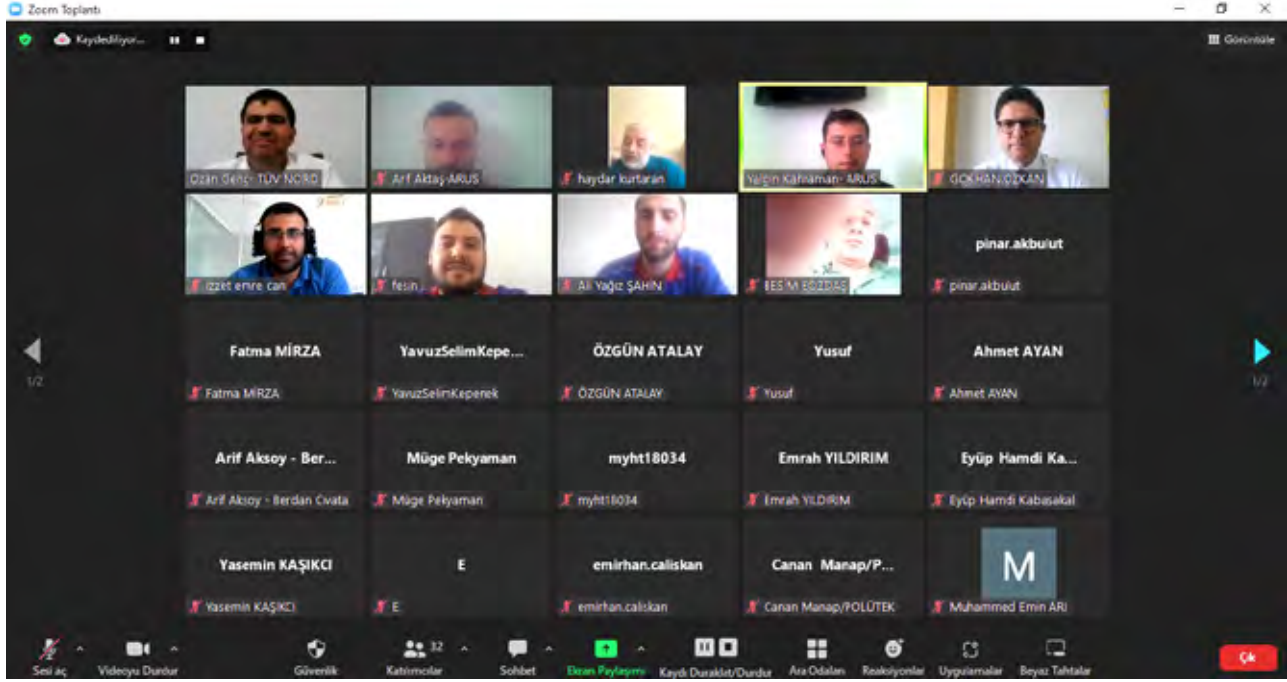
Zoom Toplantı

Kaydediliyor...

Görüntüle

Ozan Genç- TÜV NORD

Arif Aktaş-ARUS

haydar kurtaran

Yalçın Kahraman- ARUS

GÖKHAN ÖZKAN

izzet emre can

fesin...

Ali Yağız ŞAHİN

BESİM EGİDAS

pinar.akbulut

pinar.akbulut

Fatma MİRZA

Fatma MİRZA

YavuzSelimKepe...

YavuzSelimKeperek

ÖZGÜN ATALAY

ÖZGÜN ATALAY

Yusuf

Yusuf

Ahmet AYAN

Ahmet AYAN

1/2

1/2

Arif Aksoy - Ber...

Arif Aksoy - Berdan Civata

Müge Pekyaman

Müge Pekyaman

myht18034

myht18034

Emrah YILDIRIM

Emrah YILDIRIM

Eyüp Hamdi Ka...

Eyüp Hamdi Kabasakal

Yasemin KAŞIKCI

Yasemin KAŞIKCI

E

E

emirhan.caliskan

emirhan.caliskan

Canan Manap/P...

Canan Manap/POLÜTEK

M

Muhammed Emin ARI

Sesi aç

Videoyu Durdur

Güvenlik

32

Katılımcılar

Sohbet

Ekran Paylaşımı

Kaydı Duraklat/Durdur

Ara Odaları

Reaksiyonlar

Uygulamalar

Beyaz Tahtalar

Çık